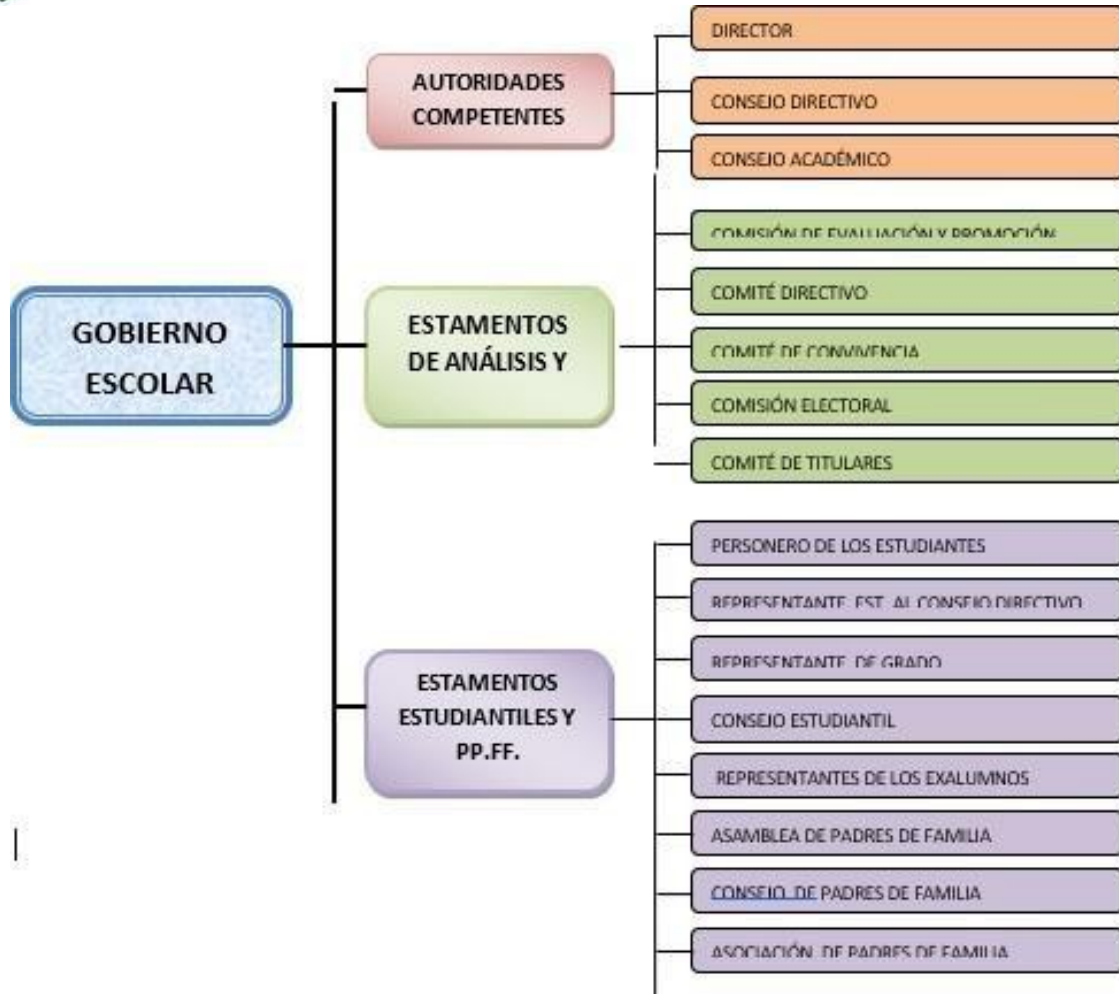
GOBIERNO ESCOLAR

AUTORIDADES COMPETENTES

DIRECTOR

CONSEJO DIRECTIVO

CONSEJO ACADÉMICO

ESTAMENTOS DE ANÁLISIS Y

COMISIÓN DE EVALUACIÓN Y PROMOCIÓN

COMITÉ DIRECTIVO

COMITÉ DE CONVIVENCIA

COMISIÓN ELECTORAL

COMITÉ DE TITULARES

ESTAMENTOS ESTUDIANTILES Y PP.FF.

PERSONERO DE LOS ESTUDIANTES

REPRESENTANTE EST. AL CONSEJO DIRECTIVO

REPRESENTANTE DE GRADO

CONSEJO ESTUDIANTIL

REPRESENTANTES DE LOS EXALUMNOS

ASAMBLEA DE PADRES DE FAMILIA

CONSEJO DE PADRES DE FAMILIA

ASOCIACIÓN DE PADRES DE FAMILIA